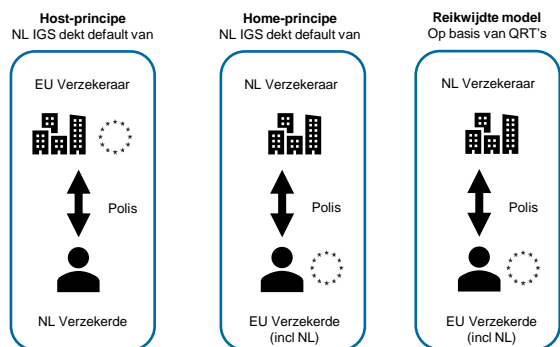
**Host-principe**
NL IGS dekt default van

EU Verzekeraar

Polis

NL Verzekerde

**Home-principe**
NL IGS dekt default van

NL Verzekeraar

Polis

EU Verzekerde (incl NL)

**Reikwijdte model**
Op basis van QRT's

NL Verzekeraar

Polis

EU Verzekerde (incl NL)